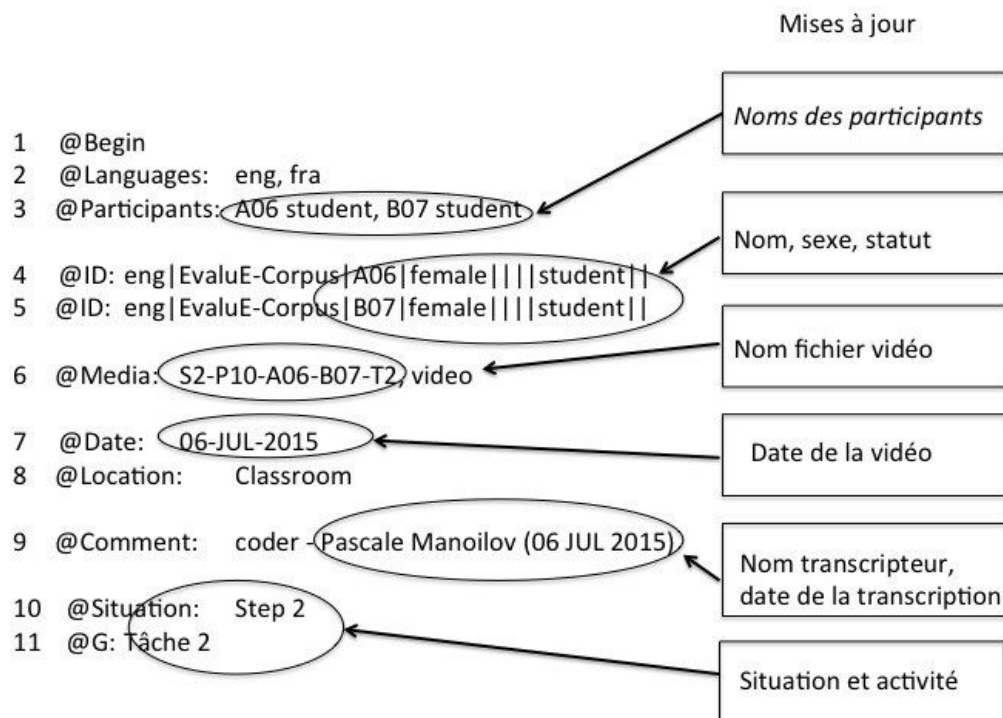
Mises à jour

1 @Begin
2 @Languages: eng, fra
3 @Participants: A06 student, B07 student

4 @ID: eng|EvaluE-Corpus|A06|female||||student||
5 @ID: eng|EvaluE-Corpus|B07|female||||student||

6 @Media: S2-P10-A06-B07-T2, video

7 @Date: 06-JUL-2015
8 @Location: Classroom

9 @Comment: coder - Pascale Manoilov (06 JUL 2015)

10 @Situation: Step 2
11 @G: Tâche 2

*Noms des participants*

Nom, sexe, statut

Nom fichier vidéo

Date de la vidéo

Nom transcripteur, date de la transcription

Situation et activité